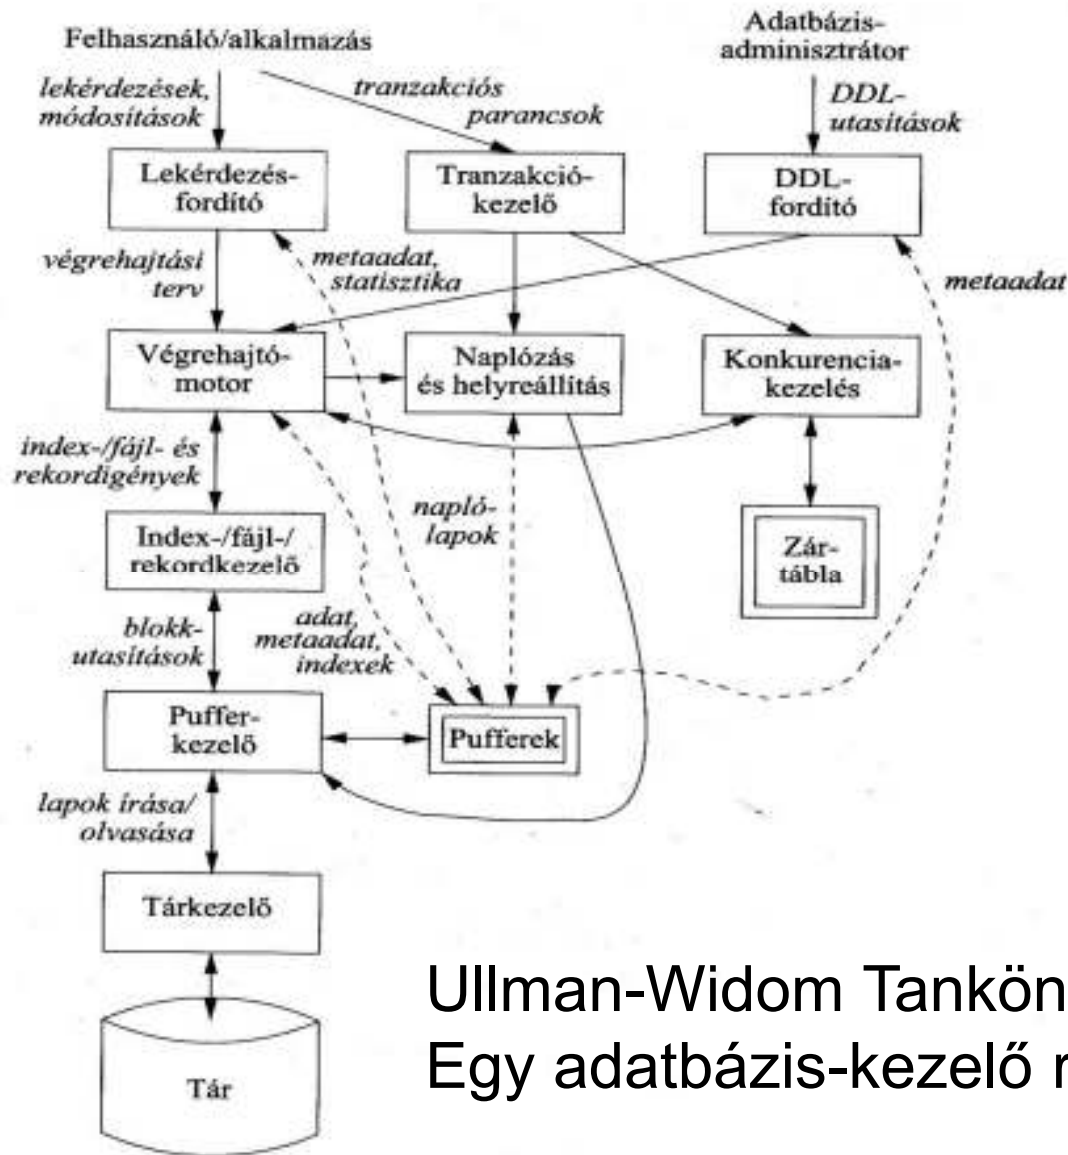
Felhasználó/alkalmazás

Adatbázis-adminisztrátor

lekérdezések, módosítások

tranzakciós parancsok

DDL-utasítások

Lekérdezés-fordító

Tranzakció-kezelő

DDL-fordító

végrehajtási terv

metaadat, statisztika

metaadat

Végrehajtó-motor

Naplózás és helyreállítás

Konkurencia-kezelés

index-/fájl- és rekordigények

napló-lapok

Index-/fájl-/rekordkezelő

Zár-tábla

blokk-utasítások

adat, metaadat, indexek

Puffer-kezelő

Pufferek

lapok írása/olvasása

Tárkezelő

Tár

Ullman-Widom Tankön
Egy adatbázis-kezelő r